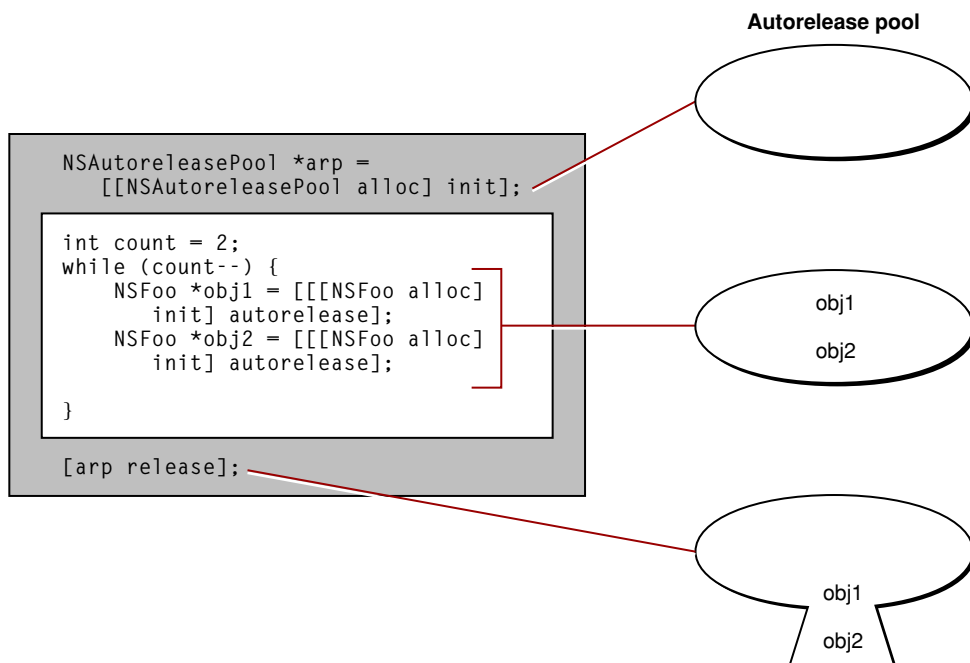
Autorelease pool

NSAutoreleasePool *arp =
[[NSAutoreleasePool alloc] init];

int count = 2;
while (count--) {
NSFoo *obj1 = [[[NSFoo alloc]
init] autorelease];
NSFoo *obj2 = [[[NSFoo alloc]
init] autorelease];

}

[arp release];

obj1

obj2

obj1

obj2